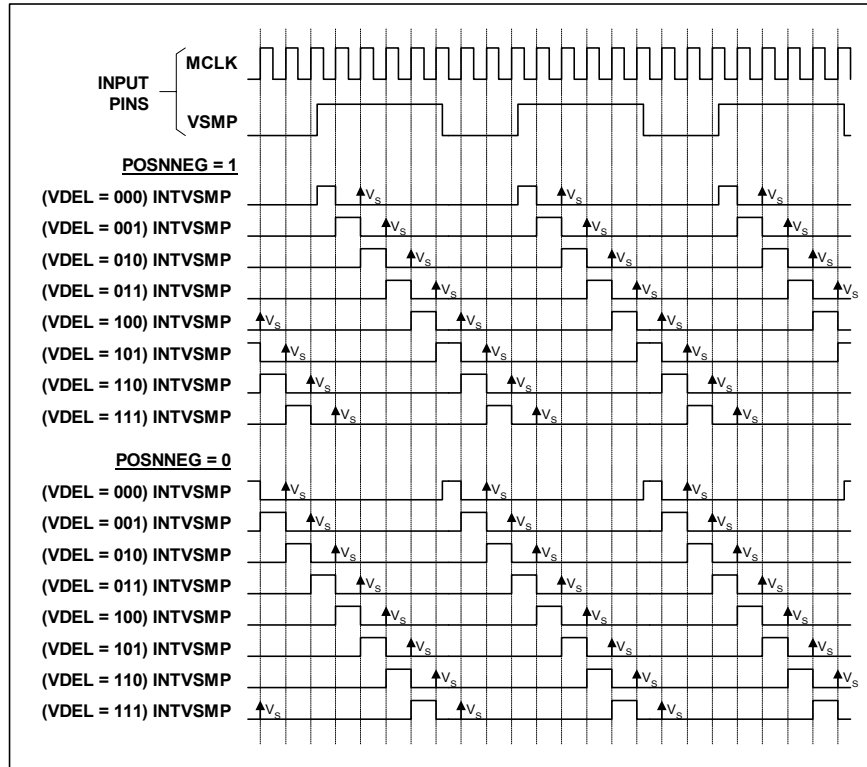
INPUT PINS
MCLK
VSMP

POSNNEG = 1
(VDEL = 000) INTVSMP $V_S$ $V_S$ $V_S$
(VDEL = 001) INTVSMP $V_S$ $V_S$ $V_S$
(VDEL = 010) INTVSMP $V_S$ $V_S$ $V_S$
(VDEL = 011) INTVSMP $V_S$ $V_S$ $V_S$
(VDEL = 100) INTVSMP $V_S$ $V_S$ $V_S$
(VDEL = 101) INTVSMP $V_S$ $V_S$ $V_S$
(VDEL = 110) INTVSMP $V_S$ $V_S$ $V_S$
(VDEL = 111) INTVSMP $V_S$ $V_S$ $V_S$

POSNNEG = 0
(VDEL = 000) INTVSMP $V_S$ $V_S$ $V_S$
(VDEL = 001) INTVSMP $V_S$ $V_S$ $V_S$
(VDEL = 010) INTVSMP $V_S$ $V_S$ $V_S$
(VDEL = 011) INTVSMP $V_S$ $V_S$ $V_S$
(VDEL = 100) INTVSMP $V_S$ $V_S$ $V_S$
(VDEL = 101) INTVSMP $V_S$ $V_S$ $V_S$
(VDEL = 110) INTVSMP $V_S$ $V_S$ $V_S$
(VDEL = 111) INTVSMP $V_S$ $V_S$ $V_S$